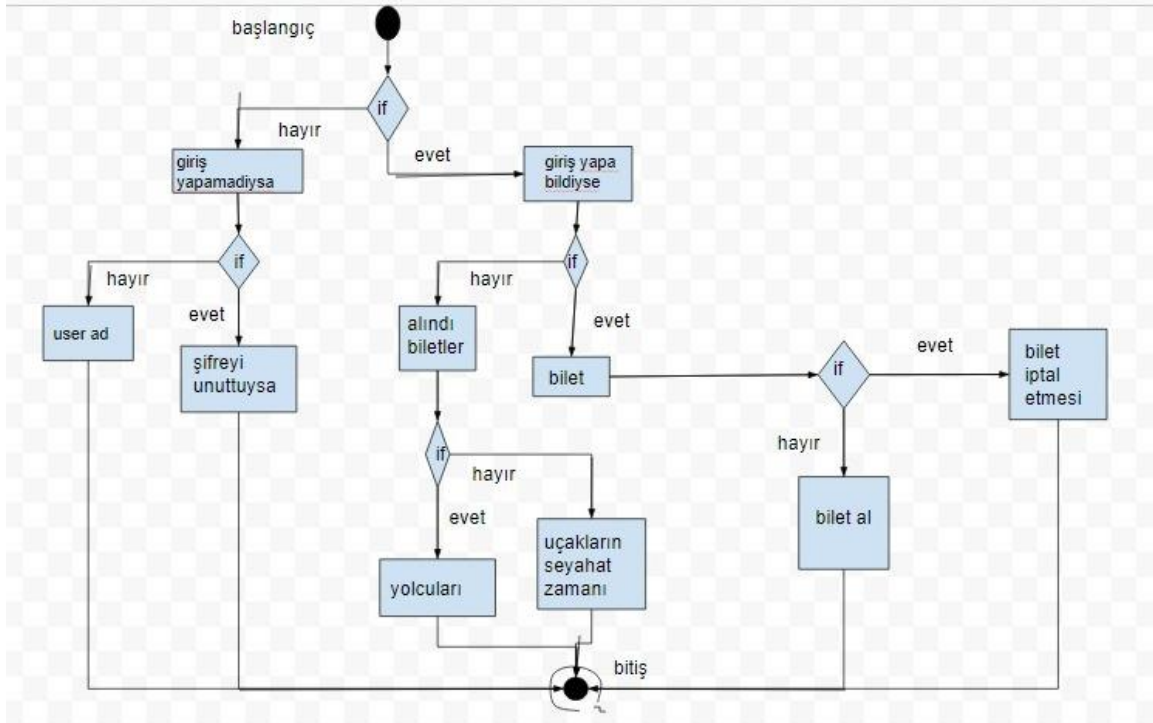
başlangıç

if

hayır

evet

giriş yapamadıysa

giriş yapa bildiyse

if

hayır

evet

user ad

şifreyi unuttuysa

if

hayır

evet

alındı biletler

bilet

if

evet

hayır

bilet iptal etmesi

if

hayır

evet

yolcuları

uçakların seyahat zamanı

bilet al

bitiş